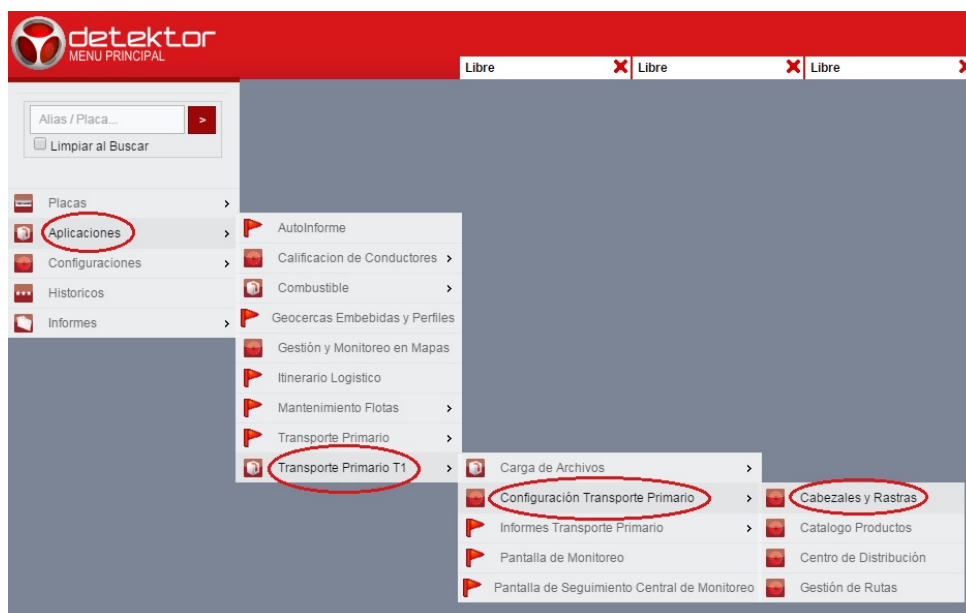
detektor
MENU PRINCIPAL

Libre
Libre
Libre

Alias / Placa...
>
Limpiar al Buscar

Placas
Aplicaciones
Configuraciones
Historicos
Informes

AutoInforme
Calificacion de Conductores
Combustible
Geocercas Embebidas y Perfiles
Gestión y Monitoreo en Mapas
Itinerario Logistico
Mantenimiento Flotas
Transporte Primario
Transporte Primario T1

Carga de Archivos
Configuración Transporte Primario
Informes Transporte Primario
Pantalla de Monitoreo
Pantalla de Seguimiento Central de Monitoreo

Cabezales y Rastras
Catalogo Productos
Centro de Distribución
Gestión de Rutas